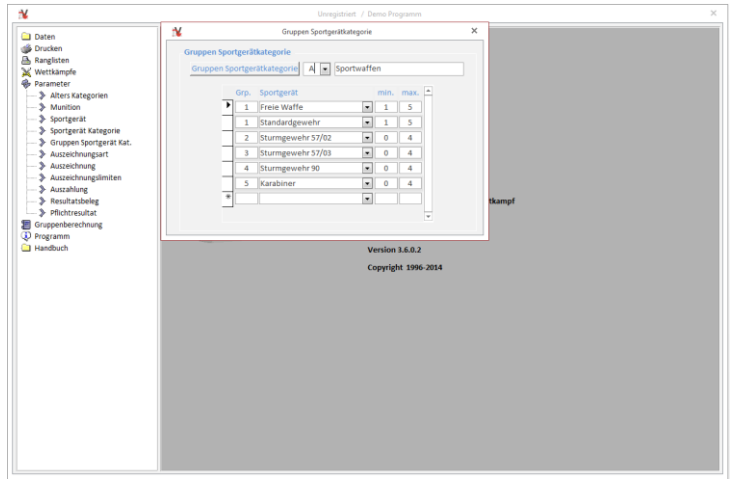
Unregistriert / Demo Programm

Daten
Drucken
Ranglisten
Wettkämpfe
Parameter
Alters Kategorien
Munition
Sportgerät
Sportgerät Kategorie
Gruppen Sportgerät Kat.
Auszeichnungsart
Auszeichnung
Auszeichnungslimiten
Auszahlung
Resultatsbeleg
Pflichtresultat
Gruppenberechnung
Programm
Handbuch

Gruppen Sportgerätkategorie

Gruppen Sportgerätkategorie

Gruppen Sportgerätkategorie A Sportwaffen

| Grp. | Sportgerät | min. | max. |
|---|---|---|---|
| 1 | Freie Waffe | 1 | 5 |
| 1 | Standardgewehr | 1 | 5 |
| 2 | Sturmgewehr 57/02 | 0 | 4 |
| 3 | Sturmgewehr 57/03 | 0 | 4 |
| 4 | Sturmgewehr 90 | 0 | 4 |
| 5 | Karabiner | 0 | 4 |

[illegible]tkampf

Version 3.6.0.2

Copyright 1996-2014